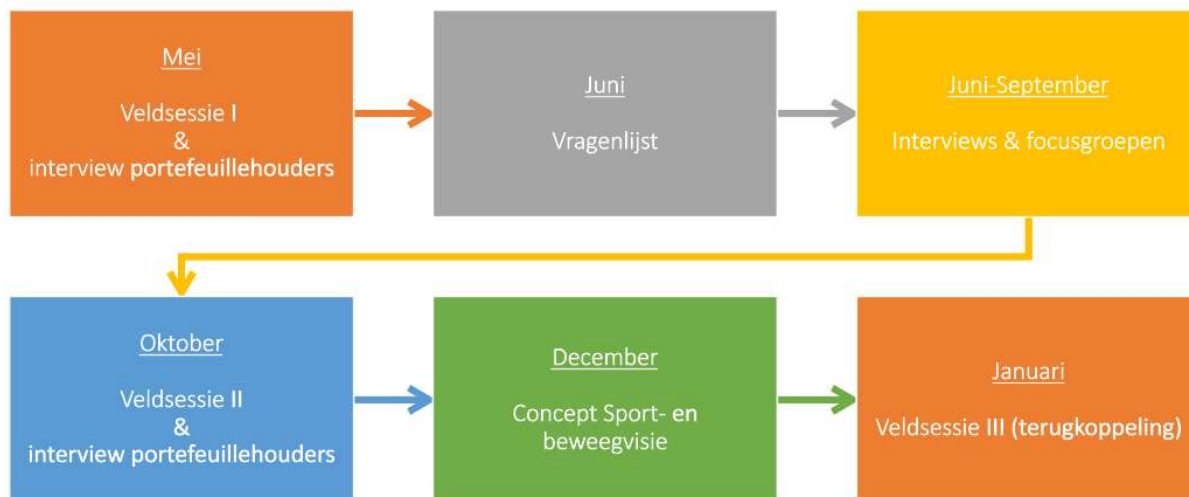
Mei

Veldsessie I
&
interview portefeuillehouders

Juni

Vragenlijst

Juni-September

Interviews & focusgroepen

Oktober

Veldsessie II
&
interview portefeuillehouders

December

Concept Sport- en beweegvisie

Januari

Veldsessie III (terugkoppeling)